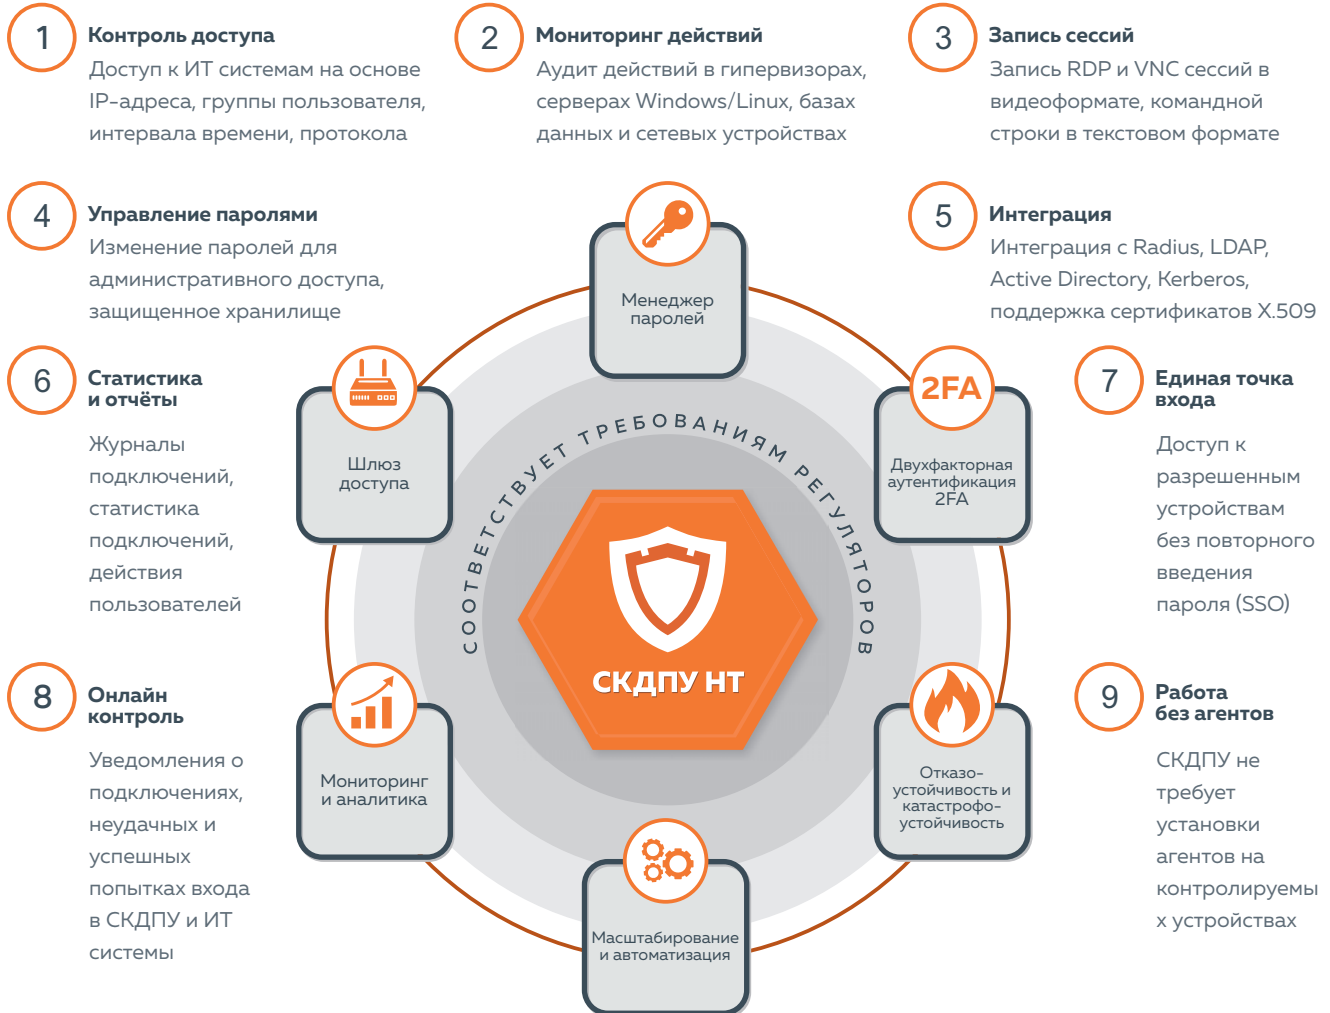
1 Контроль доступа
Доступ к ИТ системам на основе IP-адреса, группы пользователя, интервала времени, протокола

2 Мониторинг действий
Аудит действий в гипервизорах, серверах Windows/Linux, базах данных и сетевых устройствах

3 Запись сессий
Запись RDP и VNC сессий в видеоформате, командной строки в текстовом формате

4 Управление паролями
Изменение паролей для административного доступа, защищенное хранилище

5 Интеграция
Интеграция с Radius, LDAP, Active Directory, Kerberos, поддержка сертификатов X.509

6 Статистика и отчёты
Журналы подключений, статистика подключений, действия пользователей

7 Единая точка входа
Доступ к разрешенным устройствам без повторного введения пароля (SSO)

8 Онлайн контроль
Уведомления о подключениях, неудачных и успешных попытках входа в СКДПУ и ИТ системы

9 Работа без агентов
СКДПУ не требует установки агентов на контролируемых устройствах

Менеджер паролей

Шлюз доступа

2FA
Двухфакторная аутентификация 2FA

СООТВЕТСТВУЕТ ТРЕБОВАНИЯМ РЕГУЛЯТОРОВ

СКДПУ НТ

Мониторинг и аналитика

Отказо-устойчивость и катастрофо-устойчивость

Масштабирование и автоматизация